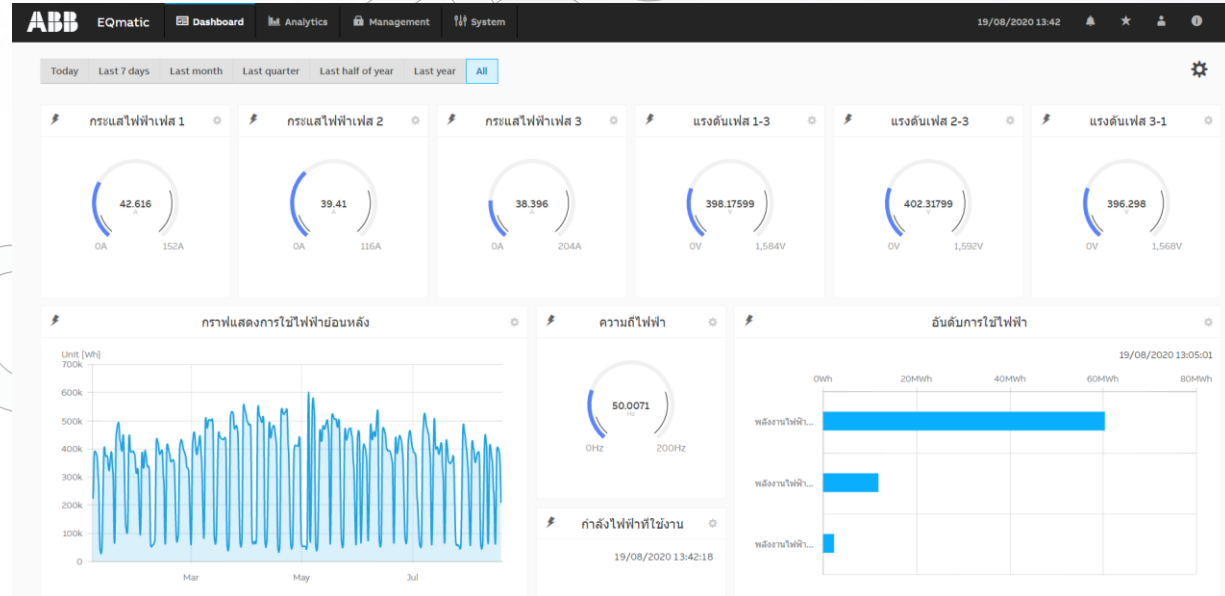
ABB EQmatic Dashboard Analytics Management System 19/08/2020 13:42

Today Last 7 days Last month Last quarter Last half of year Last year All

กระแสไฟฟ้าเฟส 1
42.616
A
0A 152A

กระแสไฟฟ้าเฟส 2
39.41
A
0A 116A

กระแสไฟฟ้าเฟส 3
38.396
A
0A 204A

แรงดันเฟส 1-3
398.17599
V
0V 1,584V

แรงดันเฟส 2-3
402.31799
V
0V 1,592V

แรงดันเฟส 3-1
396.298
V
0V 1,568V

กราฟแสดงการใช้ไฟฟ้าย้อนหลัง
Unit [Wh]
700k
600k
500k
400k
300k
200k
100k
0
Mar May Jul

ความถี่ไฟฟ้า
50.0071
Hz
0Hz 200Hz

กำลังไฟฟ้าที่ใช้งาน
19/08/2020 13:42:18

อันดับการใช้ไฟฟ้า
19/08/2020 13:05:01
0Wh 20MWh 40MWh 60MWh 80MWh
พลังงานไฟฟ้า...
พลังงานไฟฟ้า...
พลังงานไฟฟ้า...